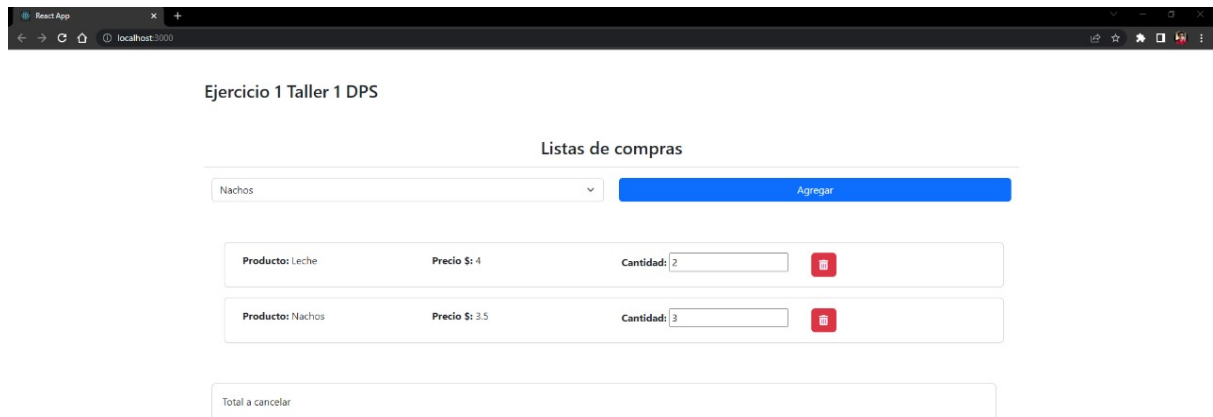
React App

localhost:3000

Ejercicio 1 Taller 1 DPS

Listas de compras

Nachos

Agregar

**Producto:** Leche **Precio $:** 4 **Cantidad:** 2

**Producto:** Nachos **Precio $:** 3.5 **Cantidad:** 3

Total a cancelar